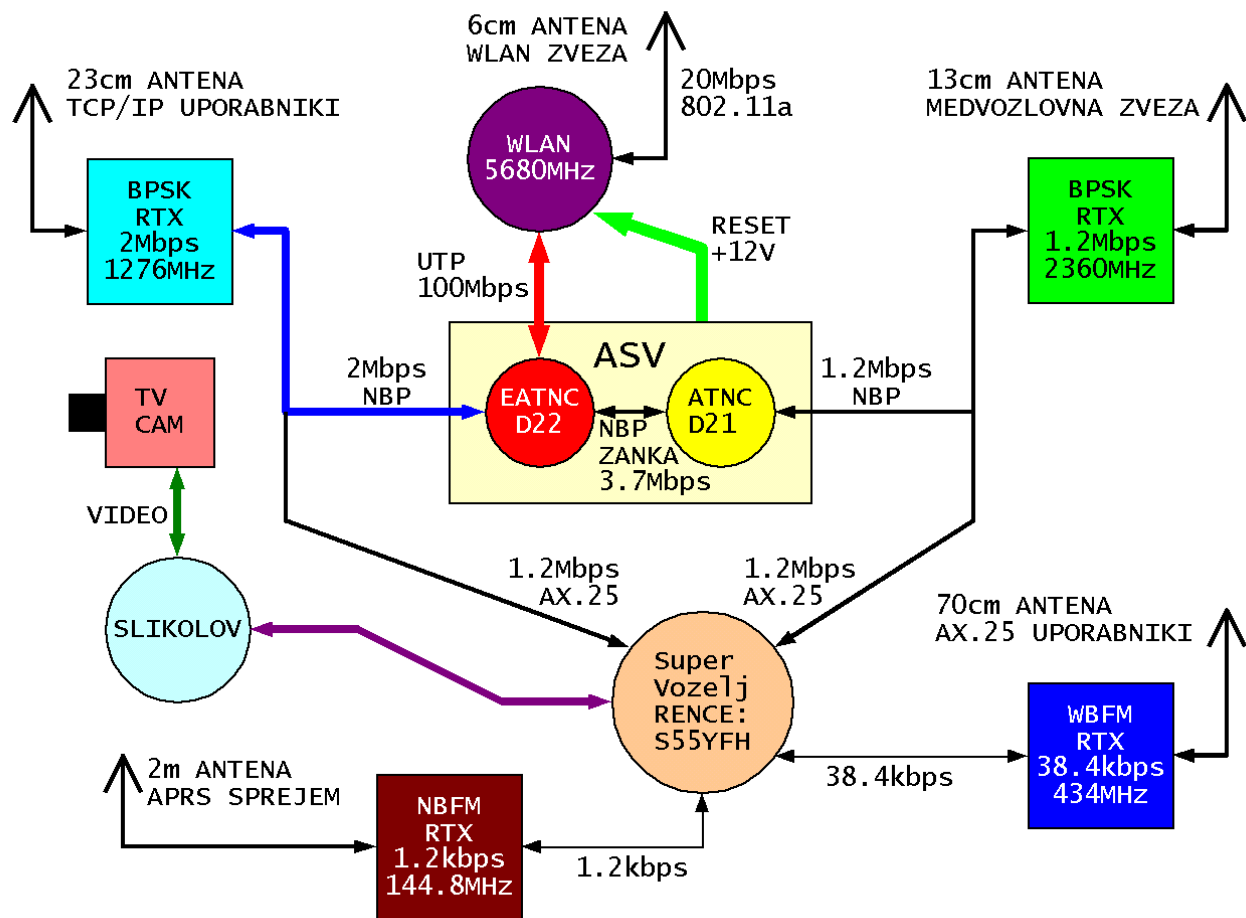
6cm ANTENA
WLAN ZVEZA

23cm ANTENA
TCP/IP UPORABNIKI

20Mbps
802.11a

13cm ANTENA
MEDVOZLOVNA ZVEZA

WLAN
5680MHz

BPSK
RTX
2Mbps
1276MHz

RESET
+12V

BPSK
RTX
1.2Mbps
2360MHz

UTP
100Mbps

ASV

TV
CAM

2Mbps
NBP

EATNC
D22

ATNC
D21

1.2Mbps
NBP

NBP
ZANKA
3.7Mbps

VIDEO

1.2Mbps
AX.25

1.2Mbps
AX.25

70cm ANTENA
AX.25 UPORABNIKI

SLIKOLOV

Super
Vozelj
RENCE:
S55YFH

WBFM
RTX
38.4kbps
434MHz

2m ANTENA
APRS SPREJEM

38.4kbps

NBFM
RTX
1.2kbps
144.8MHz

1.2kbps